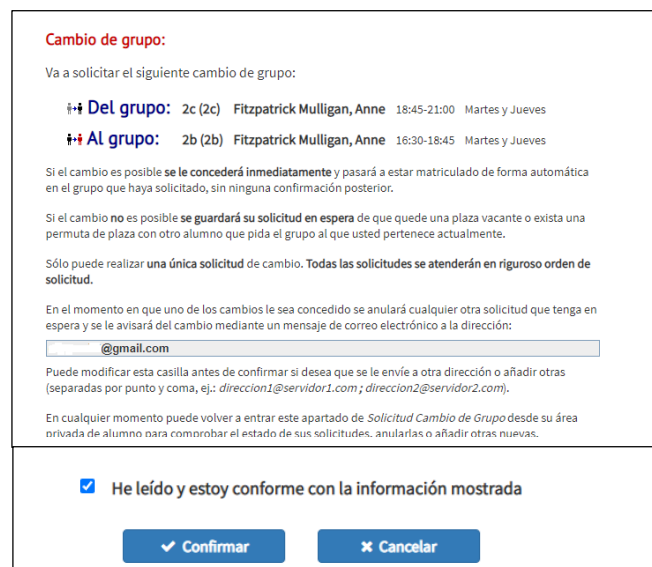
Cambio de grupo:

Va a solicitar el siguiente cambio de grupo:

Del grupo: 2c (2c) Fitzpatrick Mulligan, Anne 18:45-21:00 Martes y Jueves

Al grupo: 2b (2b) Fitzpatrick Mulligan, Anne 16:30-18:45 Martes y Jueves

Si el cambio es posible **se le concederá inmediatamente** y pasará a estar matriculado de forma automática en el grupo que haya solicitado, sin ninguna confirmación posterior.

Si el cambio **no** es posible **se guardará su solicitud en espera** de que quede una plaza vacante o exista una permuta de plaza con otro alumno que pida el grupo al que usted pertenece actualmente.

Sólo puede realizar **una única solicitud** de cambio. **Todas las solicitudes se atenderán en riguroso orden de solicitud.**

En el momento en que uno de los cambios le sea concedido se anulará cualquier otra solicitud que tenga en espera y se le avisará del cambio mediante un mensaje de correo electrónico a la dirección:

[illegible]@gmail.com

Puede modificar esta casilla antes de confirmar si desea que se le envíe a otra dirección o añadir otras (separadas por punto y coma, ej.: *direccion1@servidor1.com* ; *direccion2@servidor2.com*).

En cualquier momento puede volver a entrar este apartado de *Solicitud Cambio de Grupo* desde su área privada de alumno para comprobar el estado de sus solicitudes, anularlas o añadir otras nuevas.

He leído y estoy conforme con la información mostrada

Confirmar

Cancelar